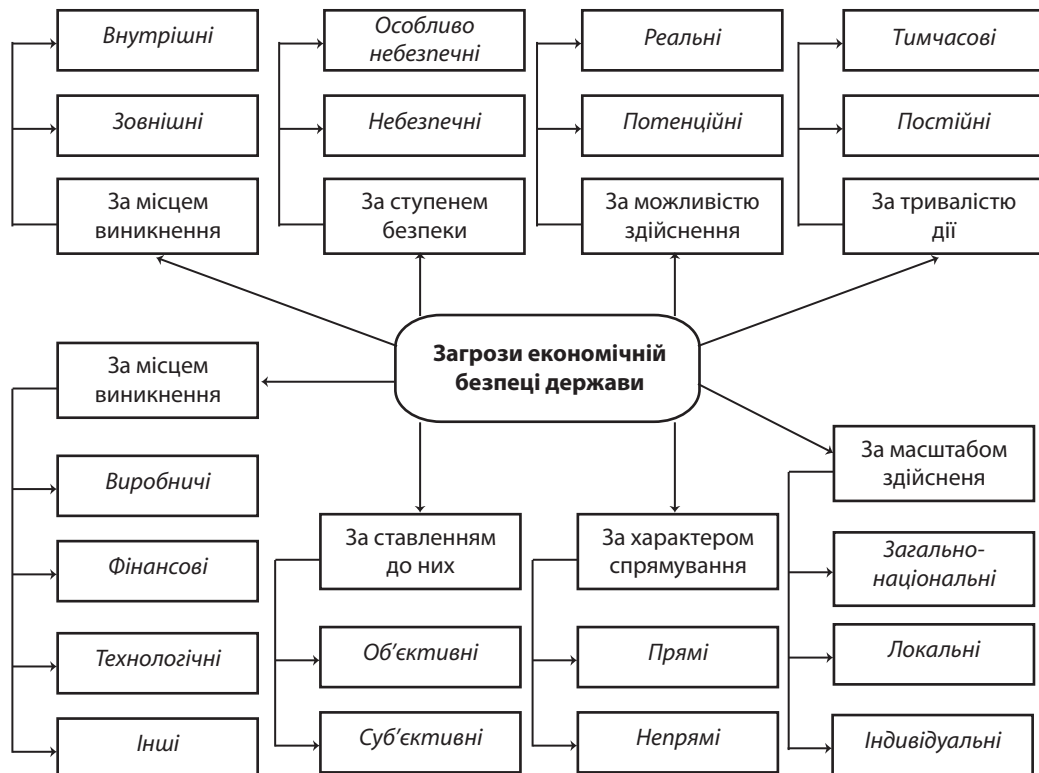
Внутрішні

Зовнішні

За місцем виникнення

Особливо небезпечні

Небезпечні

За ступенем безпеки

Реальні

Потенційні

За можливістю здійснення

Тимчасові

Постійні

За тривалістю дії

Загрози економічній безпеці держави

За місцем виникнення

Виробничі

Фінансові

Технологічні

Інші

За ставленням до них

Об'єктивні

Суб'єктивні

За характером спрямування

Прямі

Непрямі

За масштабом здійснея

Загальнонаціональні

Локальні

Індивідуальні